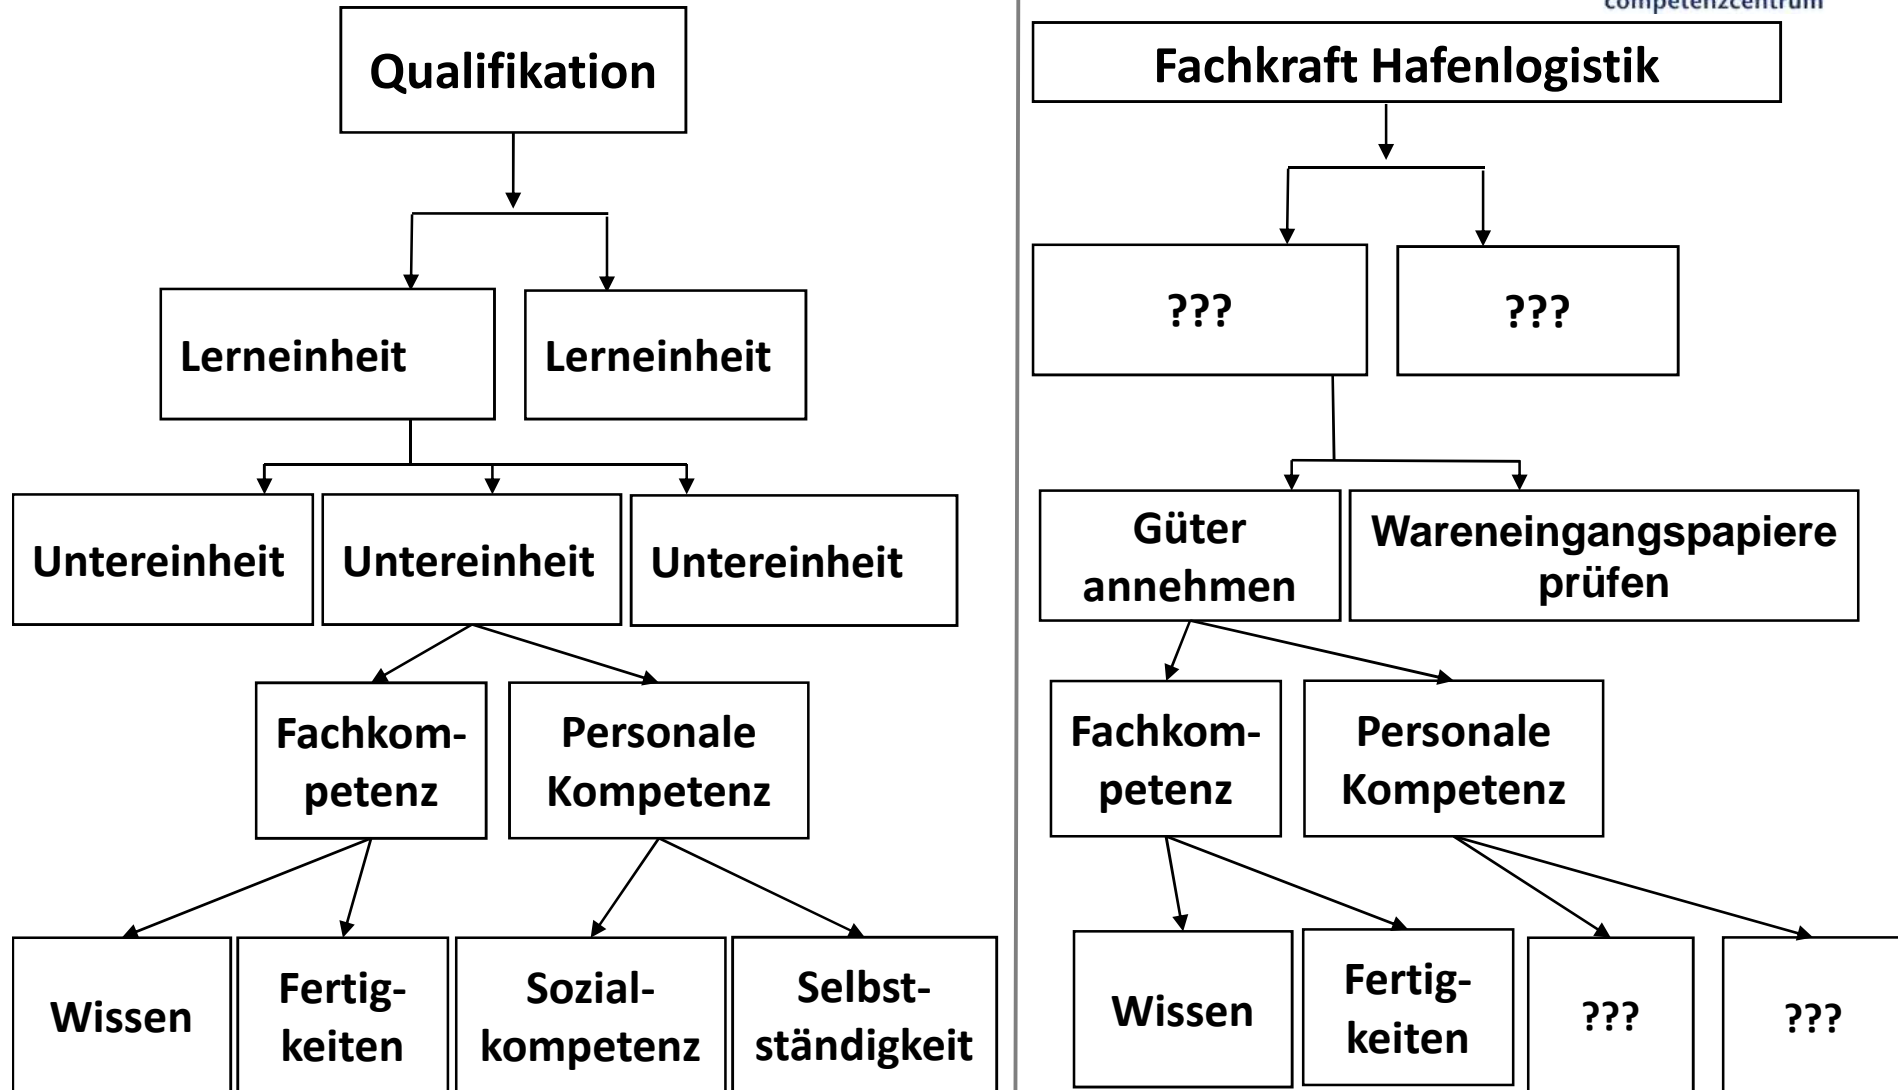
competenzcentrum

Qualifikation

Lerneinheit

Lerneinheit

Untereinheit

Untereinheit

Untereinheit

Fachkompetenz

Personale Kompetenz

Wissen

Fertigkeiten

Sozialkompetenz

Selbstständigkeit

Fachkraft Hafenlogistik

???

???

Güter annehmen

Wareneingangspapiere prüfen

Fachkompetenz

Personale Kompetenz

Wissen

Fertigkeiten

???

???